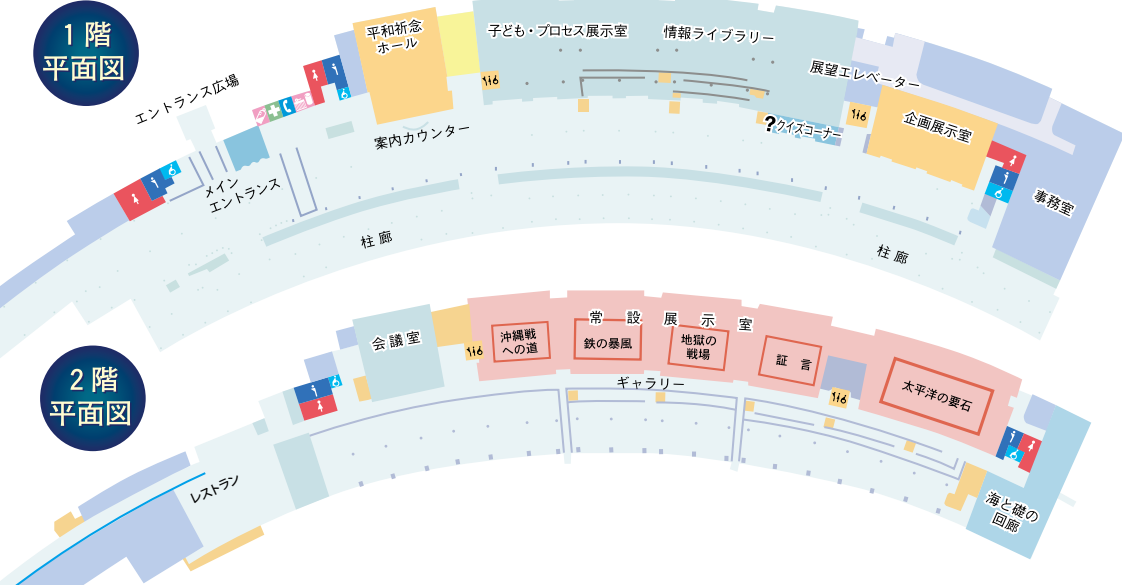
1階
平面図

エントランス広場
平和祈念
ホール
子ども・プロセス展示室
情報ライブラリー
展望エレベーター
案内カウンター
?クイズコーナー
企画展示室
メイン
エントランス
事務室
柱 廊
柱 廊

2階
平面図

会 議 室
常 設 展 示 室
沖縄戦
への道
鉄の暴風
地獄の
戦場
証 言
太平洋の要石
ギャラリー
レストラン
海と礎の
回廊